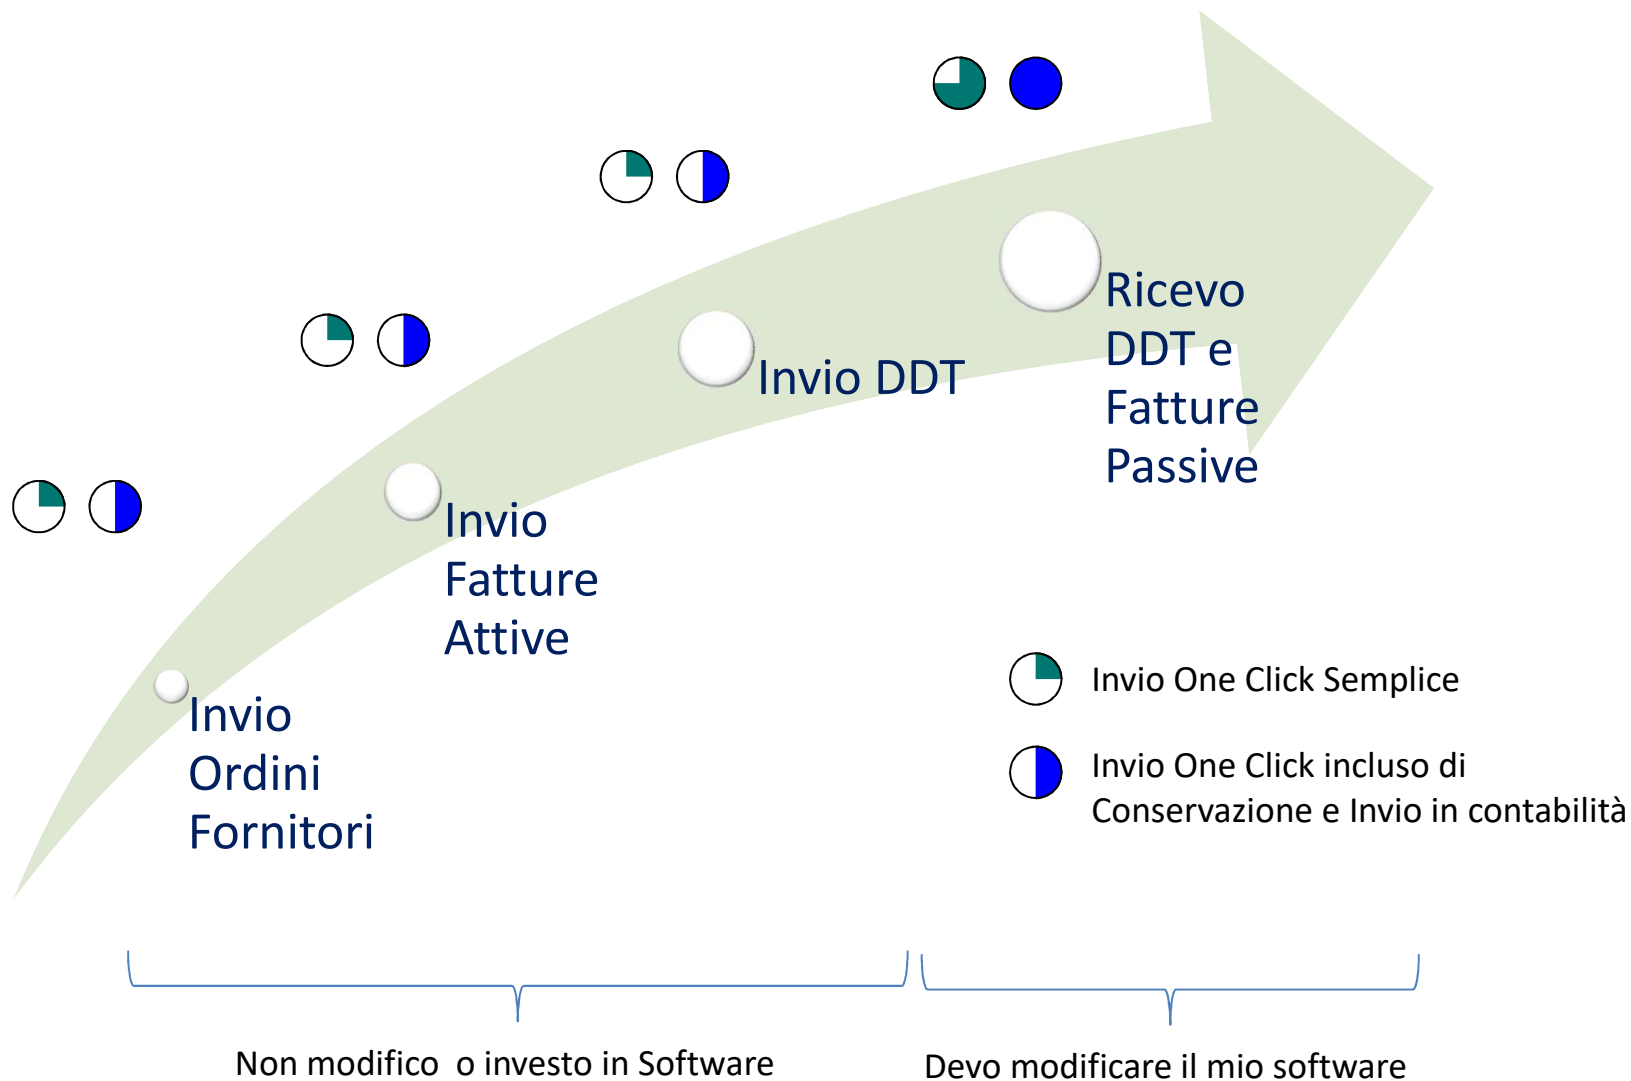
Ricevo DDT e Fatture Passive

Invio DDT

Invio Fatture Attive

Invio Ordini Fornitori

Invio One Click Semplice

Invio One Click incluso di Conservazione e Invio in contabilità

Non modifico o investo in Software

Devo modificare il mio software